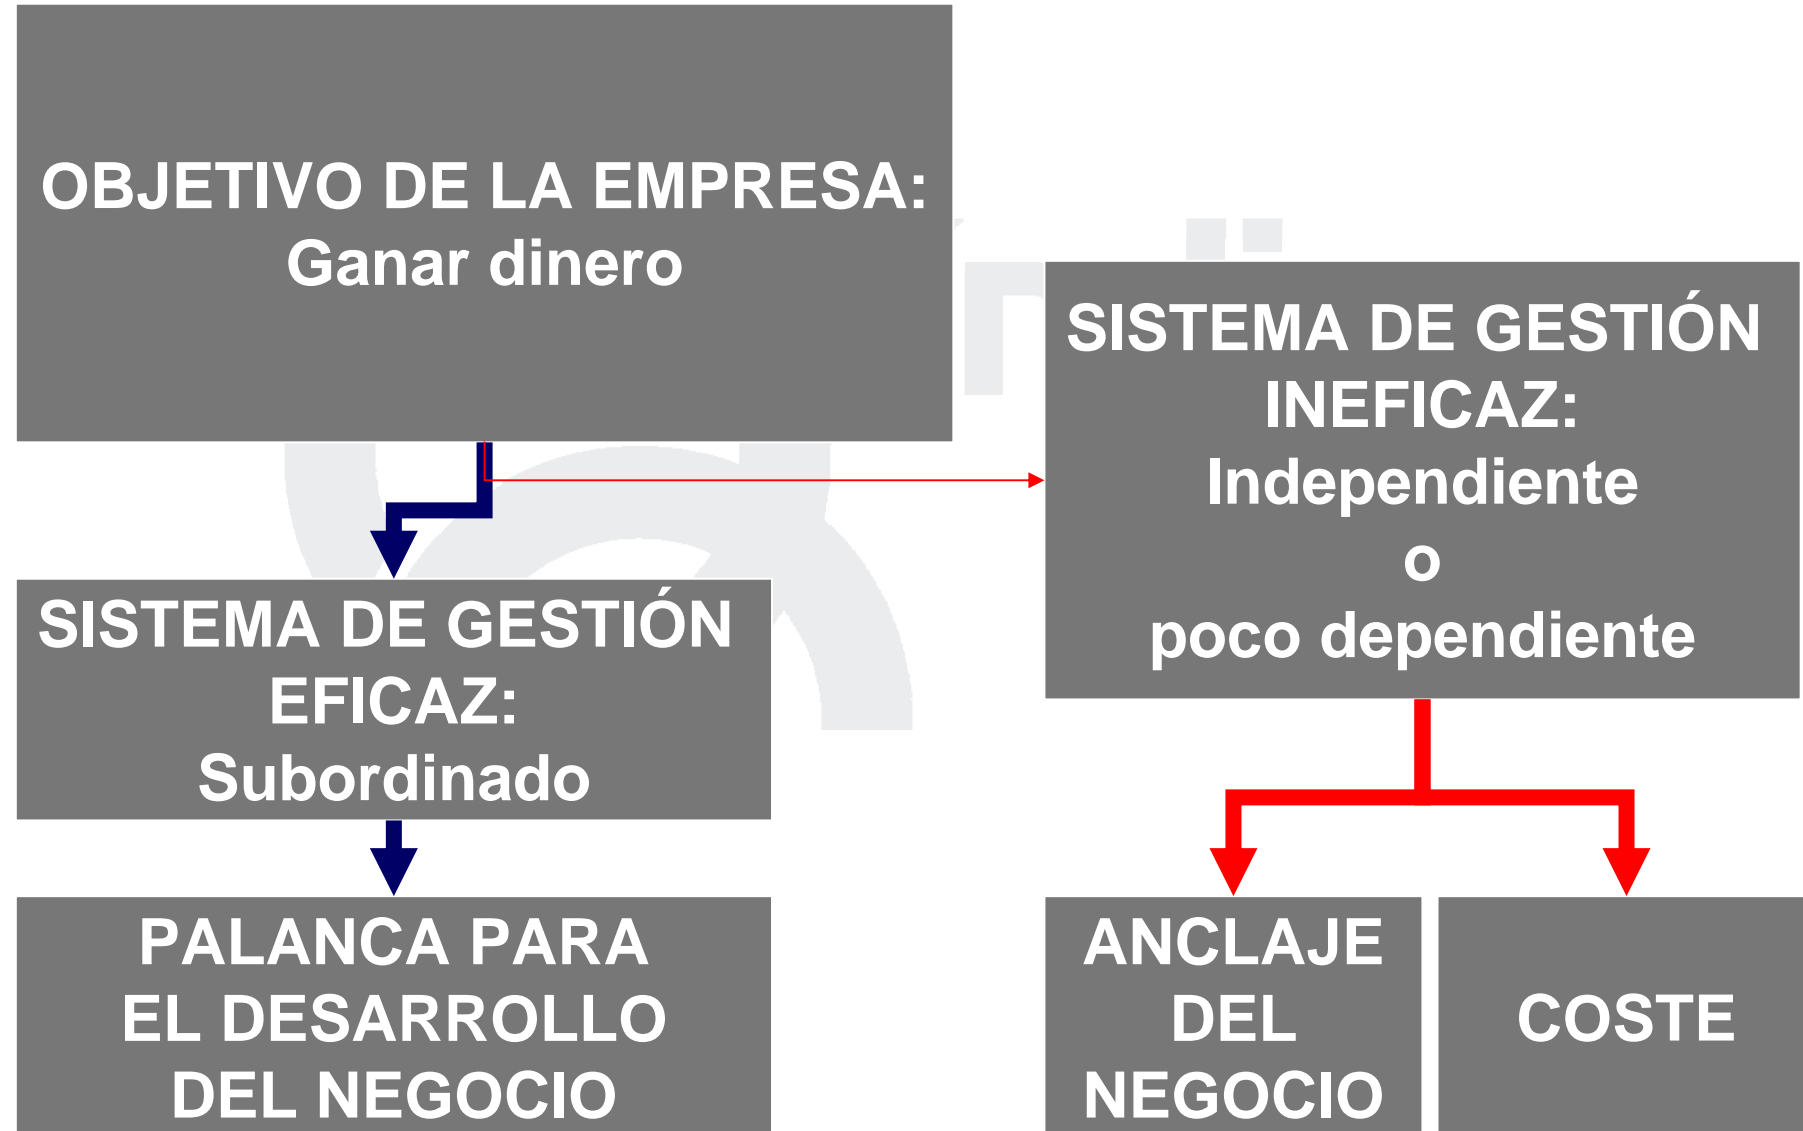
OBJETIVO DE LA EMPRESA:
Ganar dinero

SISTEMA DE GESTIÓN INEFICAZ:
Independiente
o
poco dependiente

SISTEMA DE GESTIÓN EFICAZ:
Subordinado

PALANCA PARA EL DESARROLLO DEL NEGOCIO

ANCLAJE DEL NEGOCIO

COSTE